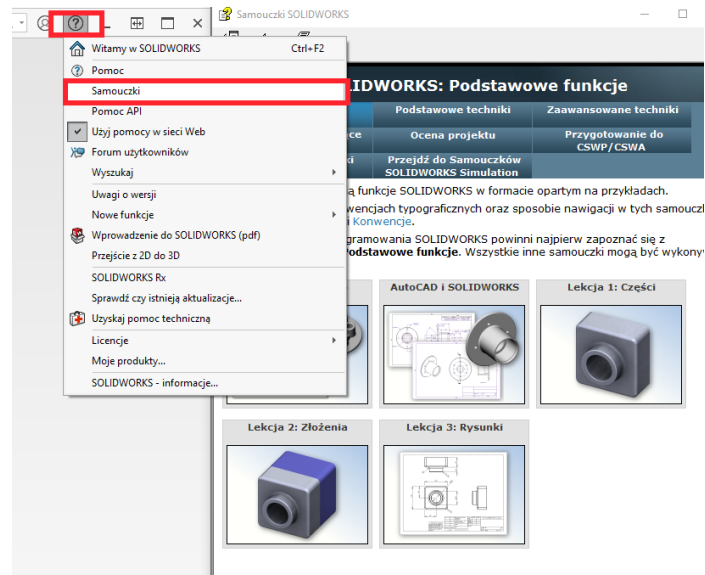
Samouczki SOLIDWORKS

Witamy w SOLIDWORKS Ctrl+F2
Pomoc
Samouczki
Pomoc API
Użyj pomocy w sieci Web
Forum użytkowników
Wyszukaj
Uwagi o wersji
Nowe funkcje
Wprowadzenie do SOLIDWORKS (pdf)
Przejście z 2D do 3D
SOLIDWORKS Rx
Sprawdź czy istnieją aktualizacje...
Uzyskaj pomoc techniczną
Licencje
Moje produkty...
SOLIDWORKS - informacje...

LIDWORKS: Podstawowe funkcje

Podstawowe techniki | Zaawansowane techniki
ce | Ocena projektu | Przygotowanie do CSWP/CSWA
ki | Przejdź do Samouczków SOLIDWORKS Simulation

ą funkcje SOLIDWORKS w formacie opartym na przykładach.
wencjach typograficznych oraz sposobie nawigacji w tych samouczk
i Konwencje.
gramowania SOLIDWORKS powinni najpierw zapoznać się z
odstawowe funkcje. Wszystkie inne samouczki mogą być wykony

AutoCAD i SOLIDWORKS
Lekcja 1: Części
Lekcja 2: Złożenia
Lekcja 3: Rysunki